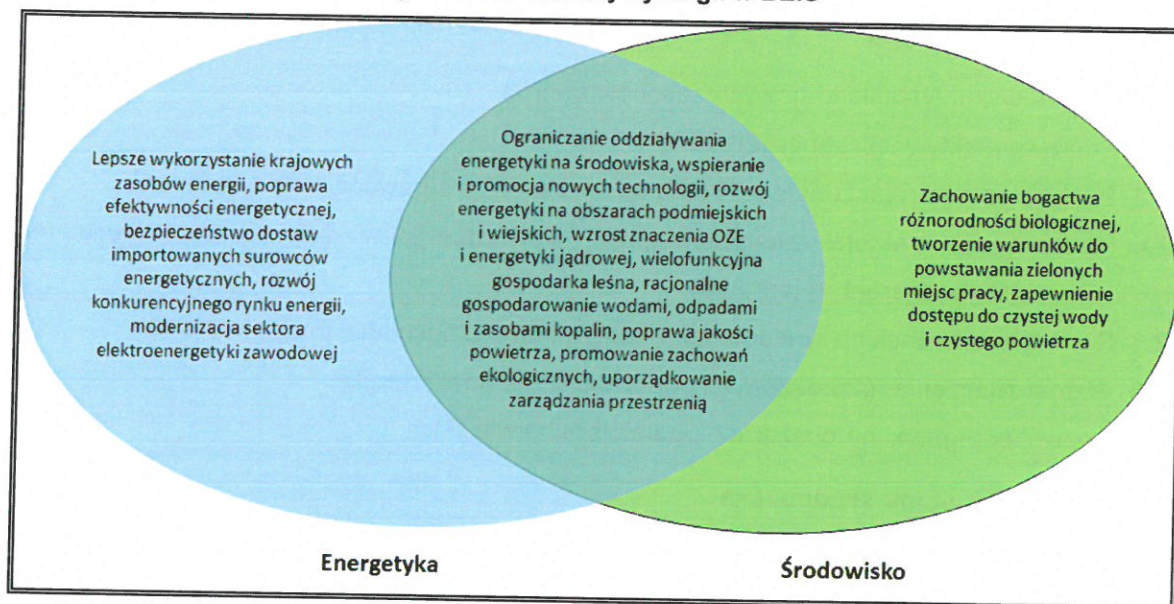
Lepsze wykorzystanie krajowych zasobów energii, poprawa efektywności energetycznej, bezpieczeństwo dostaw importowanych surowców energetycznych, rozwój konkurencyjnego rynku energii, modernizacja sektora elektroenergetyki zawodowej

Ograniczanie oddziaływania energetyki na środowiska, wspieranie i promocja nowych technologii, rozwój energetyki na obszarach podmiejskich i wiejskich, wzrost znaczenia OZE i energetyki jądrowej, wielofunkcyjna gospodarka leśna, racjonalne gospodarowanie wodami, odpadami i zasobami kopalin, poprawa jakości powietrza, promowanie zachowań ekologicznych, uporządkowanie zarządzania przestrzenią

Zachowanie bogactwa różnorodności biologicznej, tworzenie warunków do powstawania zielonych miejsc pracy, zapewnienie dostępu do czystej wody i czystego powietrza

Energetyka

Środowisko